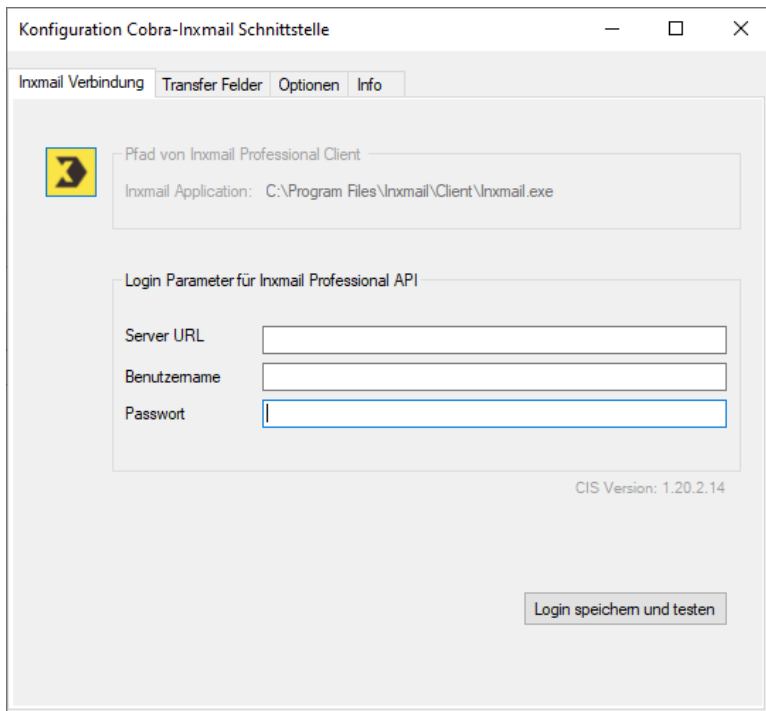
Konfiguration Cobra-Inxmail Schnittstelle

Inxmail Verbindung | Transfer Felder | Optionen | Info

Pfad von Inxmail Professional Client

Inxmail Application: C:\Program Files\Inxmail\Client\Inxmail.exe

Login Parameter für Inxmail Professional API

Server URL

Benutzername

Passwort

CIS Version: 1.20.2.14

Login speichern und testen